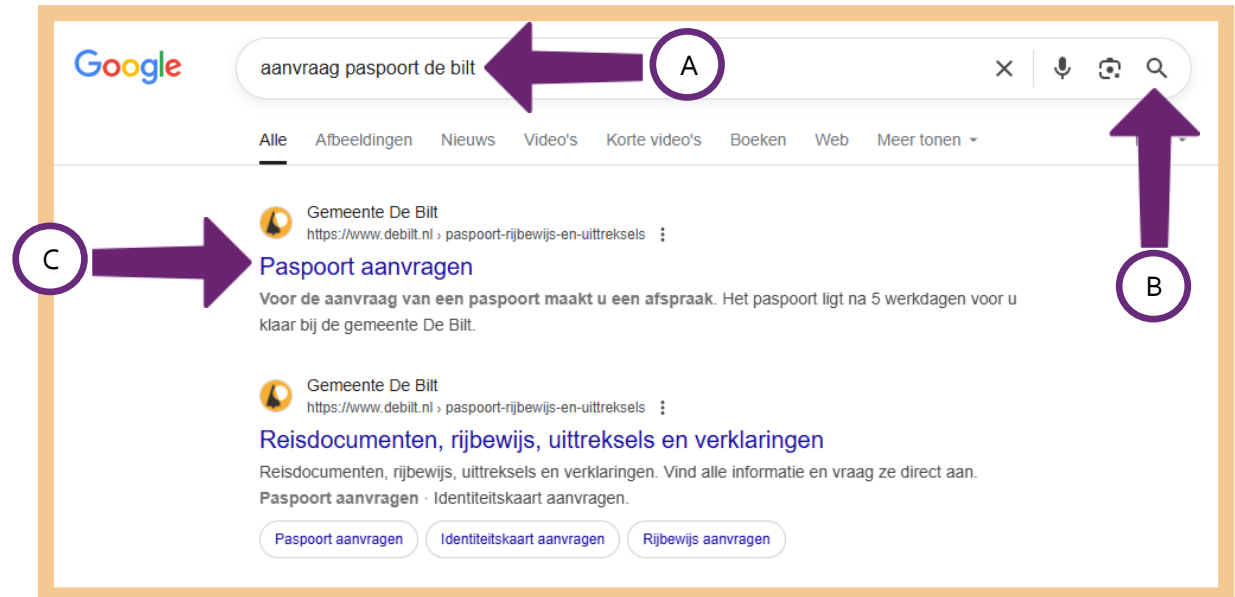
Google

aanvraag paspoort de bilt

A

Alle Afbeeldingen Nieuws Video's Korte video's Boeken Web Meer tonen

Gemeente De Bilt
https://www.debilt.nl › paspoort-rijbewijs-en-uittreksels

C

Paspoort aanvragen

Voor de aanvraag van een paspoort maakt u een afspraak. Het paspoort ligt na 5 werkdagen voor u klaar bij de gemeente De Bilt.

B

Gemeente De Bilt
https://www.debilt.nl › paspoort-rijbewijs-en-uittreksels

Reisdocumenten, rijbewijs, uittreksels en verklaringen

Reisdocumenten, rijbewijs, uittreksels en verklaringen. Vind alle informatie en vraag ze direct aan.
Paspoort aanvragen · Identiteitskaart aanvragen.

Paspoort aanvragen | Identiteitskaart aanvragen | Rijbewijs aanvragen